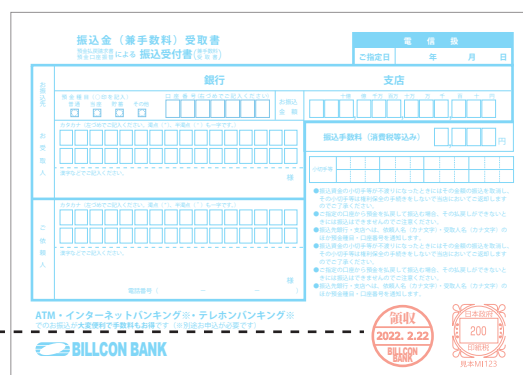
振込金（兼手数料）受取書
振込受付書

電信扱
ご指定日　年　月　日

お振込先
銀行　支店
預金種目（○印をご記入）
普通　当座　貯蓄　その他
口座番号（右詰めでご記入ください）
お振込金額
十億　億　千万　百万　十万　万　千　百　十　円

お受取人
カタカナ
様

振込手数料（消費税等込み）　円

ご依頼人
カタカナ
電話番号（　　）　ー　　ー
様

小切手等

ATM・インターネットバンキング・テレホンバンキング

BILLCON BANK

領収
2022. 2.22
BILLCON BANK

日本政府
200
印紙税

見本MH123